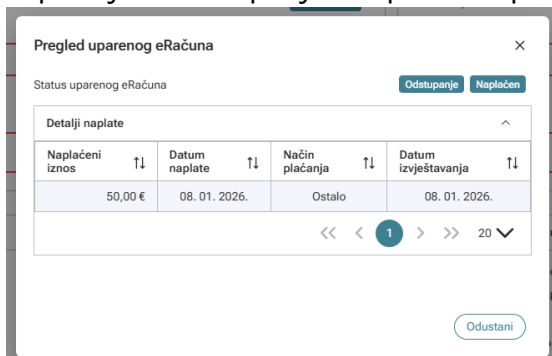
Pregled uparenog eRačuna

×

Status uparenog eRačuna

Odstupanje Naplaćen

Detalji naplate

| Naplaćeni iznos ⇅ | Datum naplate ⇅ | Način plaćanja ⇅ | Datum izvještavanja ⇅ |
|---|---|---|---|
| 50,00 € | 08. 01. 2026. | Ostalo | 08. 01. 2026. |

1 20

Odustani